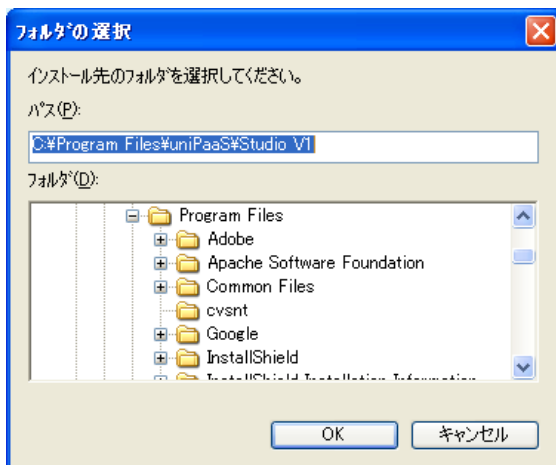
フォルダの選択

インストール先のフォルダを選択してください。

パス(P):

C:¥Program Files¥uniPaaS¥Studio V1

フォルダ(D):

Program Files
Adobe
Apache Software Foundation
Common Files
cvsnt
Google
InstallShield
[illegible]

OK キャンセル